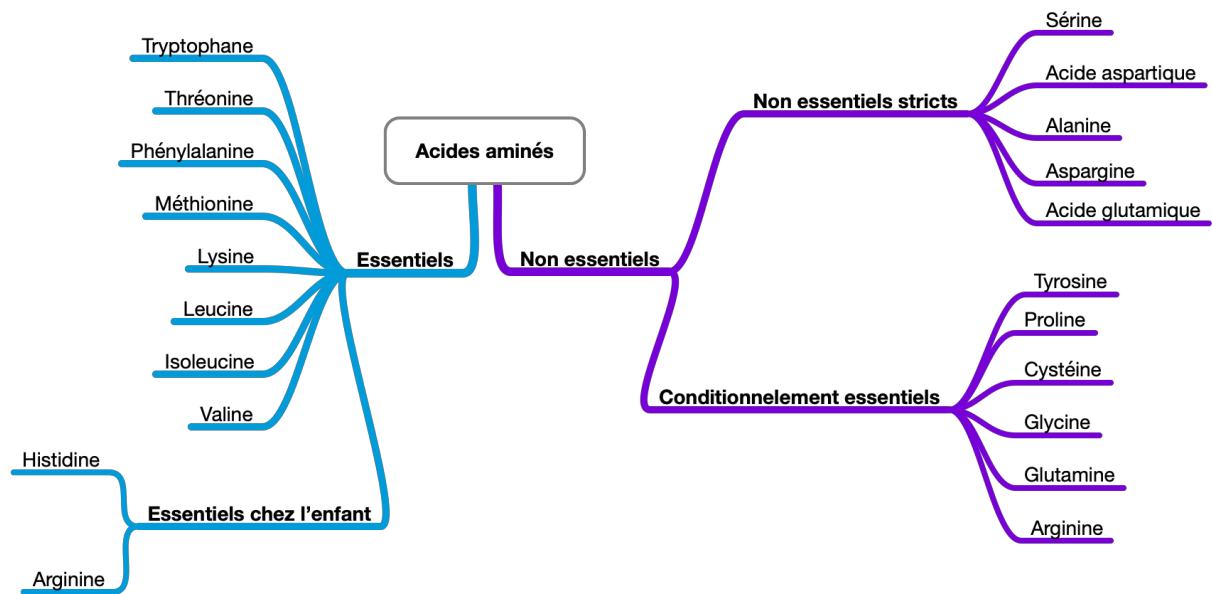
Acides aminés

Essentiels

Tryptophane
Thréonine
Phénylalanine
Méthionine
Lysine
Leucine
Isoleucine
Valine

Essentiels chez l'enfant

Histidine
Arginine

Non essentiels

Non essentiels stricts

Sérine
Acide aspartique
Alanine
Aspargine
Acide glutamique

Conditionnelement essentiels

Tyrosine
Proline
Cystéine
Glycine
Glutamine
Arginine